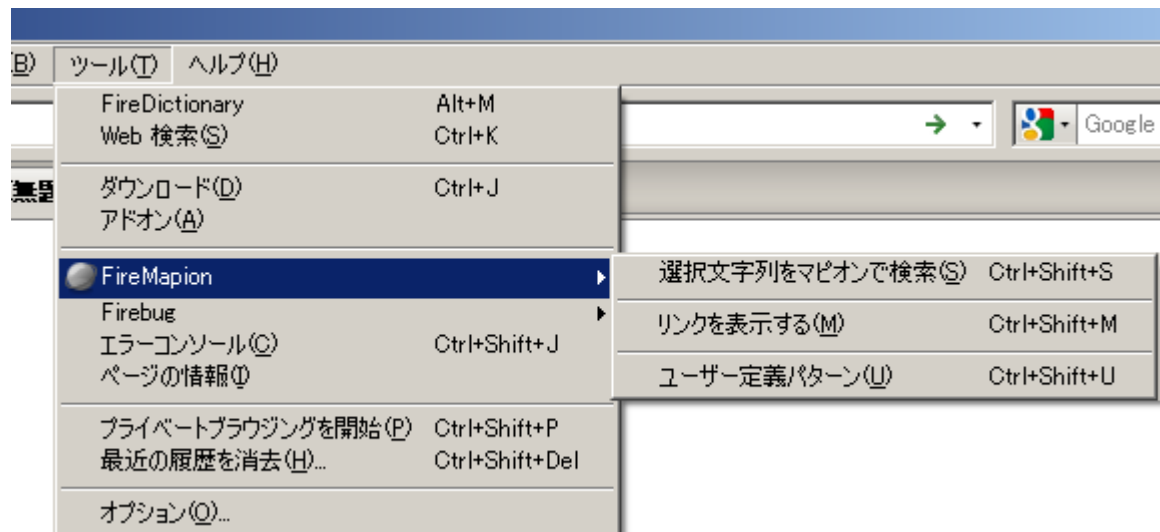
(B) ツール(T) ヘルプ(H)

FireDictionary Alt+M
Web 検索(S) Ctrl+K

ダウンロード(D) Ctrl+J
アドオン(A)

FireMapion
Firebug
エラーコンソール(C) Ctrl+Shift+J
ページの情報(I)

プライベートブラウジングを開始(P) Ctrl+Shift+P
最近の履歴を消去(H)... Ctrl+Shift+Del

オプション(O)...

選択文字列をマピオンで検索(S) Ctrl+Shift+S

リンクを表示する(M) Ctrl+Shift+M

ユーザー定義パターン(U) Ctrl+Shift+U

Google

集題